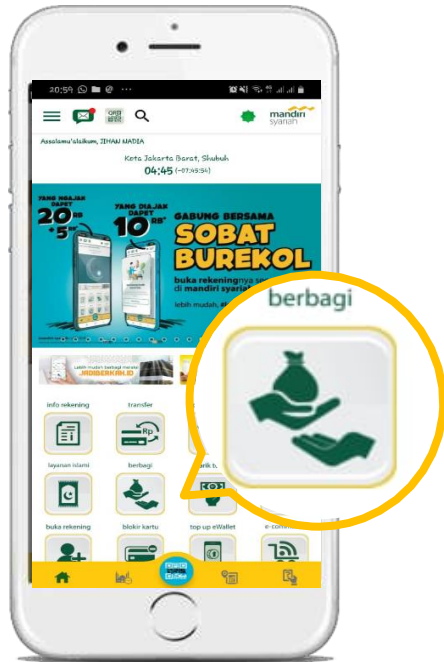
20:59

mandiri syariah

Assalamu'alaikum, IIHAN MADIA

Kota Jakarta Barat, Shubuh

04:45 (-07:45:34)

YANG MENGAJAK DAPET 20RB +5

YANG DIAJAK DAPET 10RB

GABUNG BERSAMA

SOBAT BUREKOL

buka rekeningnya se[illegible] di mandiri syariah

lebih mudah, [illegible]

Lebih mudah berbagi melalui MDIBERKAH.ID

berbagi

info rekening

transfer

layanan islami

berbagi

buka rekening

blokir kartu

top up eWallet

e-comm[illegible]